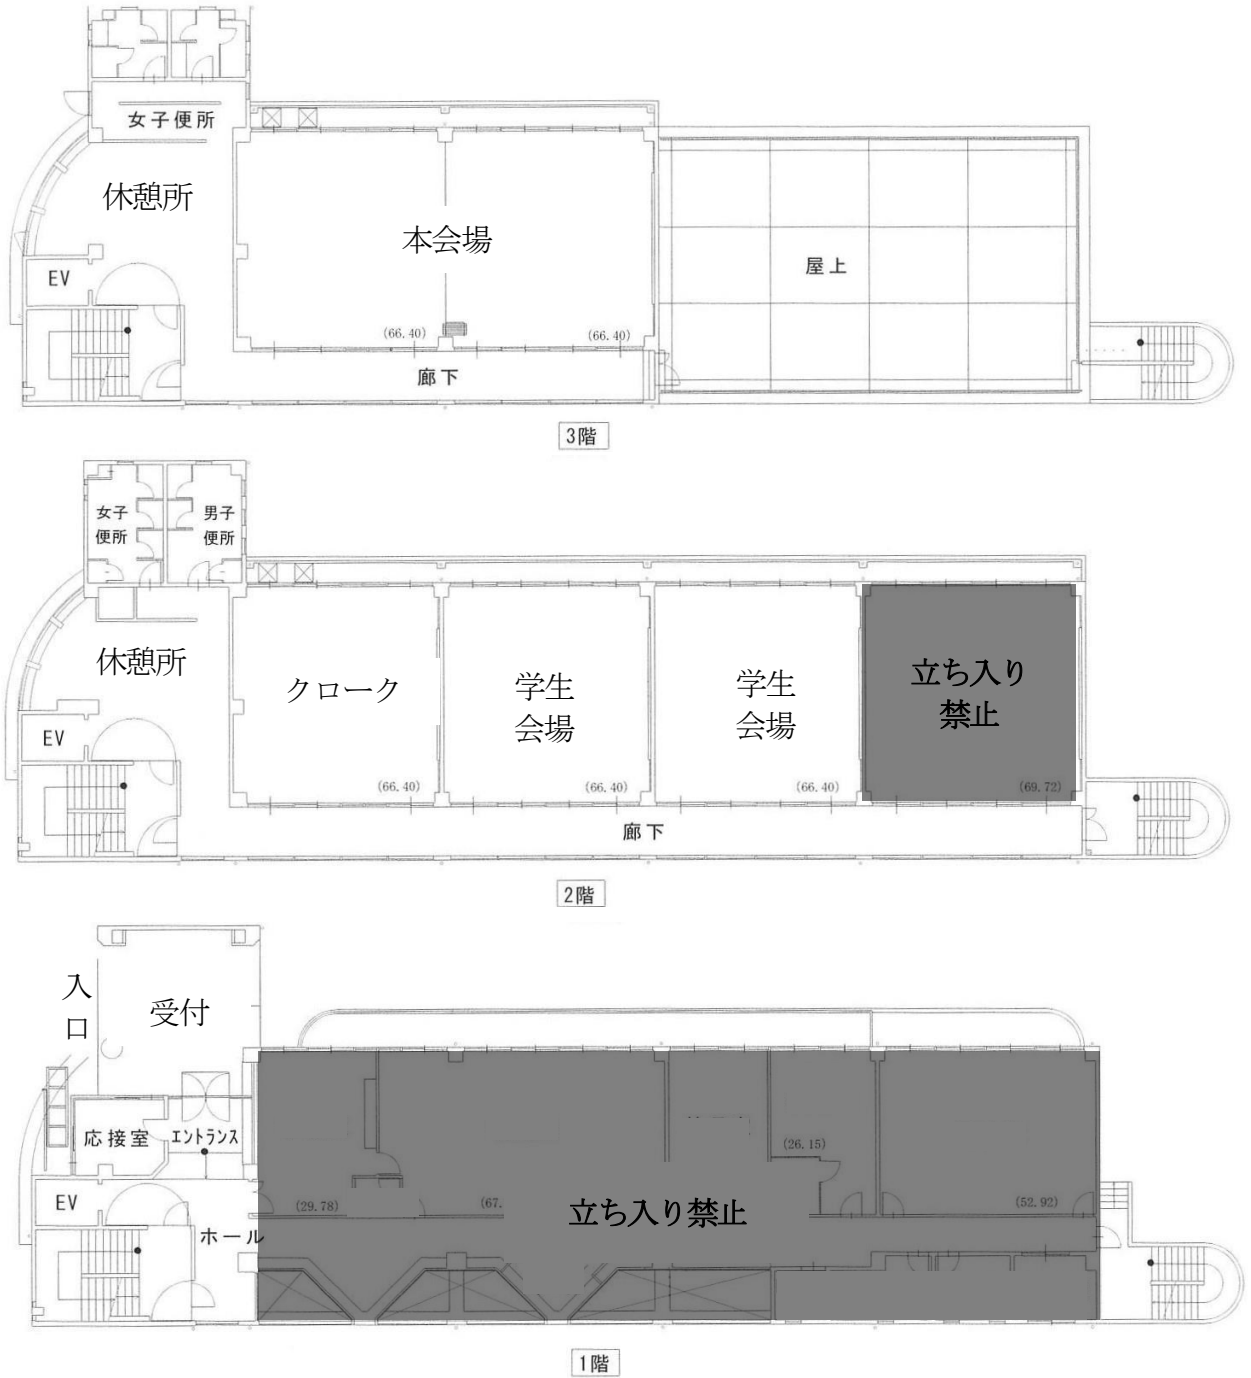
女子便所
休憩所
EV
本会場
(66.40)
(66.40)
屋上
廊下
3階

女子便所
男子便所
休憩所
EV
クローク
学生会場
学生会場
立ち入り禁止
(66.40)
(66.40)
(66.40)
(69.72)
廊下
2階

入口
受付
応接室
エントランス
EV
ホール
(29.78)
(67.
(26.15)
(52.92)
立ち入り禁止
1階